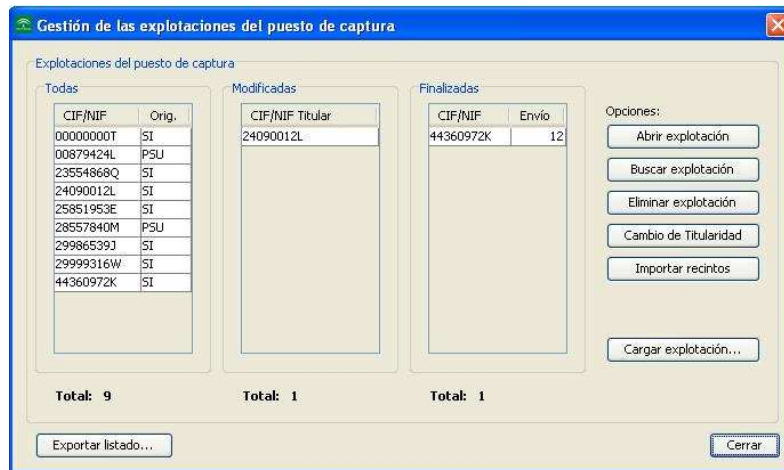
Gestión de las explotaciones del puesto de captura

Explotaciones del puesto de captura

Todas

| CIF/NIF | Orig. |
|---|---|
| 00000000T | SI |
| 00879424L | PSU |
| 23554868Q | SI |
| 24090012L | SI |
| 25851953E | SI |
| 28557840M | PSU |
| 29986539J | SI |
| 29999316W | SI |
| 44360972K | SI |

Total: 9

Modificadas

| CIF/NIF Titular |
|---|
| 24090012L |

Total: 1

Finalizadas

| CIF/NIF | Envío |
|---|---|
| 44360972K | 12 |

Total: 1

Opciones:

Abrir explotación

Buscar explotación

Eliminar explotación

Cambio de Titularidad

Importar recintos

Cargar explotación...

Exportar listado...

Cerrar